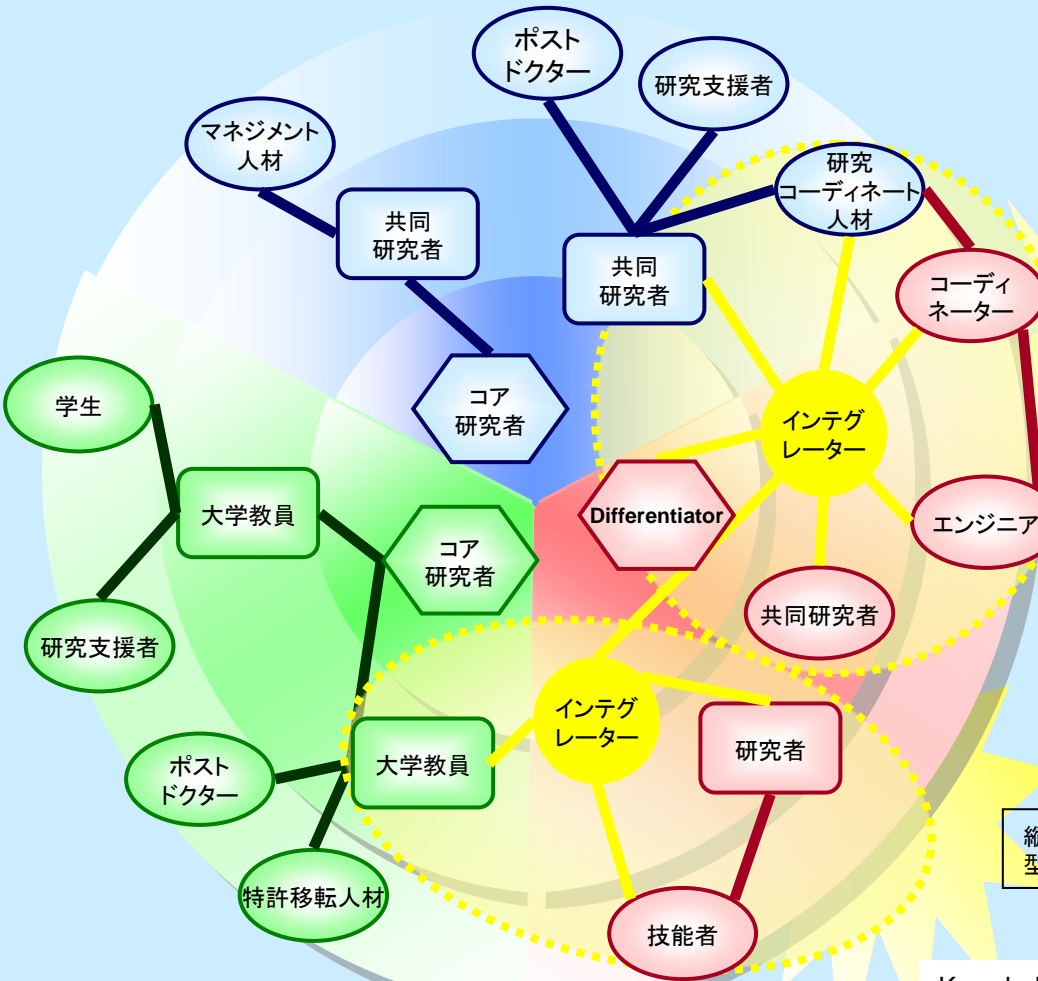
ポスト
ドクター

研究支援者

マネジメント
人材

研究
コーディネート
人材

共同
研究者

共同
研究者

コーディ
ネーター

コア
研究者

学生

インテグ
レーター

大学教員

Differentiator

エンジニア

コア
研究者

研究支援者

共同研究者

インテグ
レーター

研究者

ポスト
ドクター

大学教員

特許移転人材

技能者

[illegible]
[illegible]